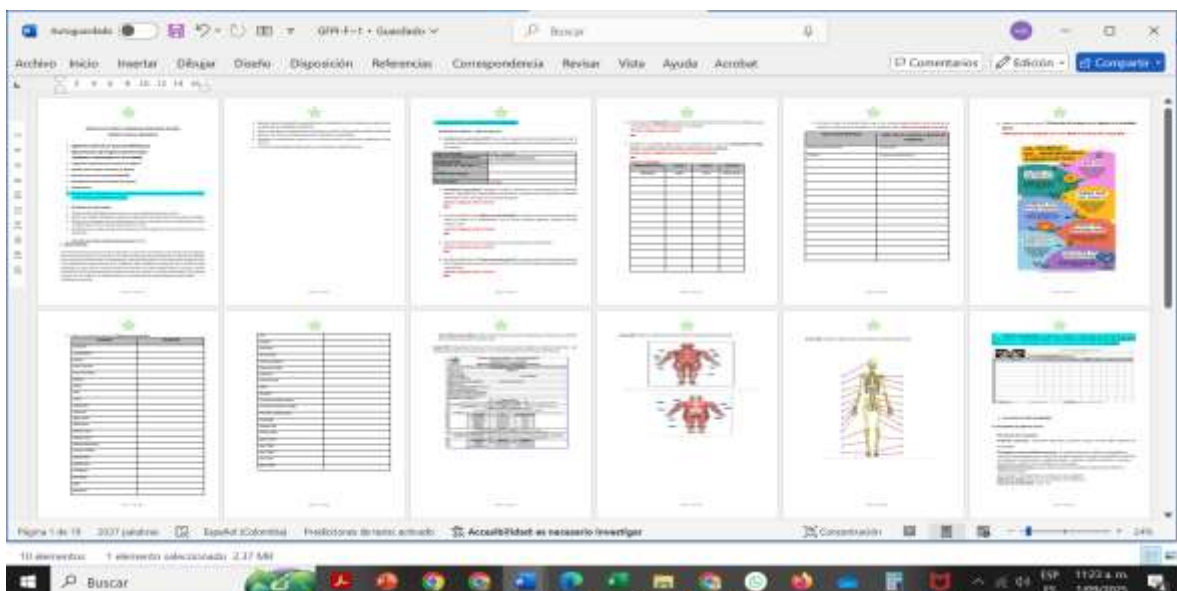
Autoguardado GFPI-F-1 • Guardado Buscar

Archivo Inicio Insertar Dibujar Diseño Disposición Referencias Correspondencia Revisar Vista Ayuda Acrobat Comentarios Edición Compartir

Página 1 de 19 2037 palabras Español (Colombia) Predicciones de texto: activado Accesibilidad: es necesario investigar Concentración 24%

10 elementos 1 elemento seleccionado 2,37 MB

Buscar

ESP 11:23 a. m.